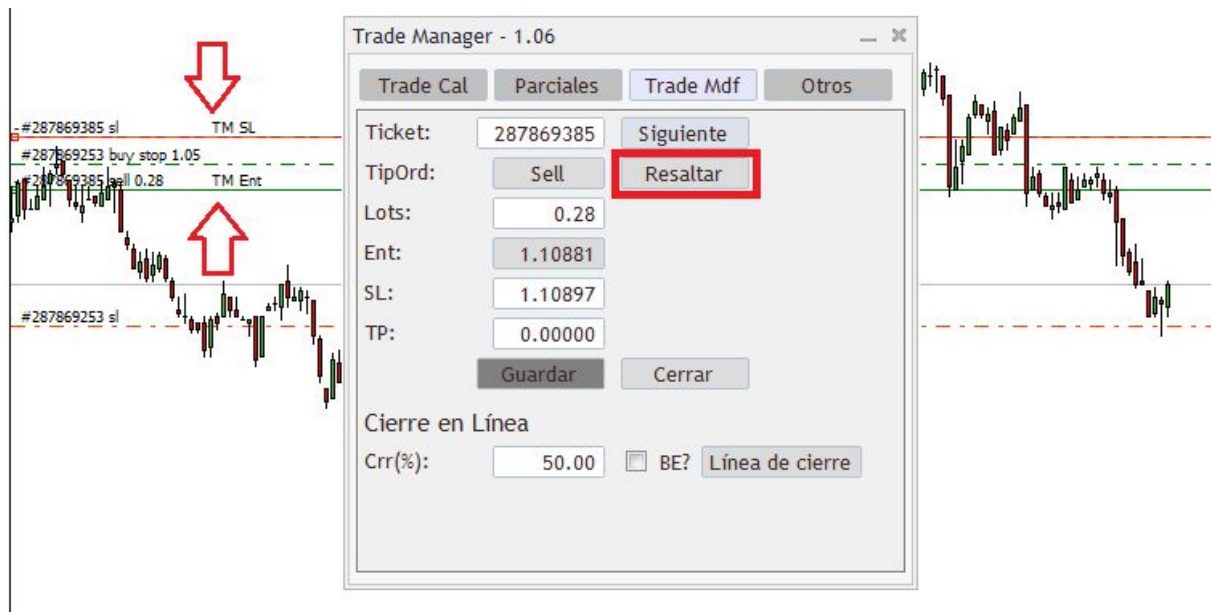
#287869385 sl TM SL
#287869253 buy stop 1.05
#287869385 sell 0.28 TM Ent
#287869253 sl

Trade Manager - 1.06

Trade Cal | Parciales | Trade Mdf | Otros

Ticket: 287869385 Siguiente
TipOrd: Sell Resaltar
Lots: 0.28
Ent: 1.10881
SL: 1.10897
TP: 0.00000
Guardar Cerrar

Cierre en Línea
Crr(%): 50.00 BE? Línea de cierre